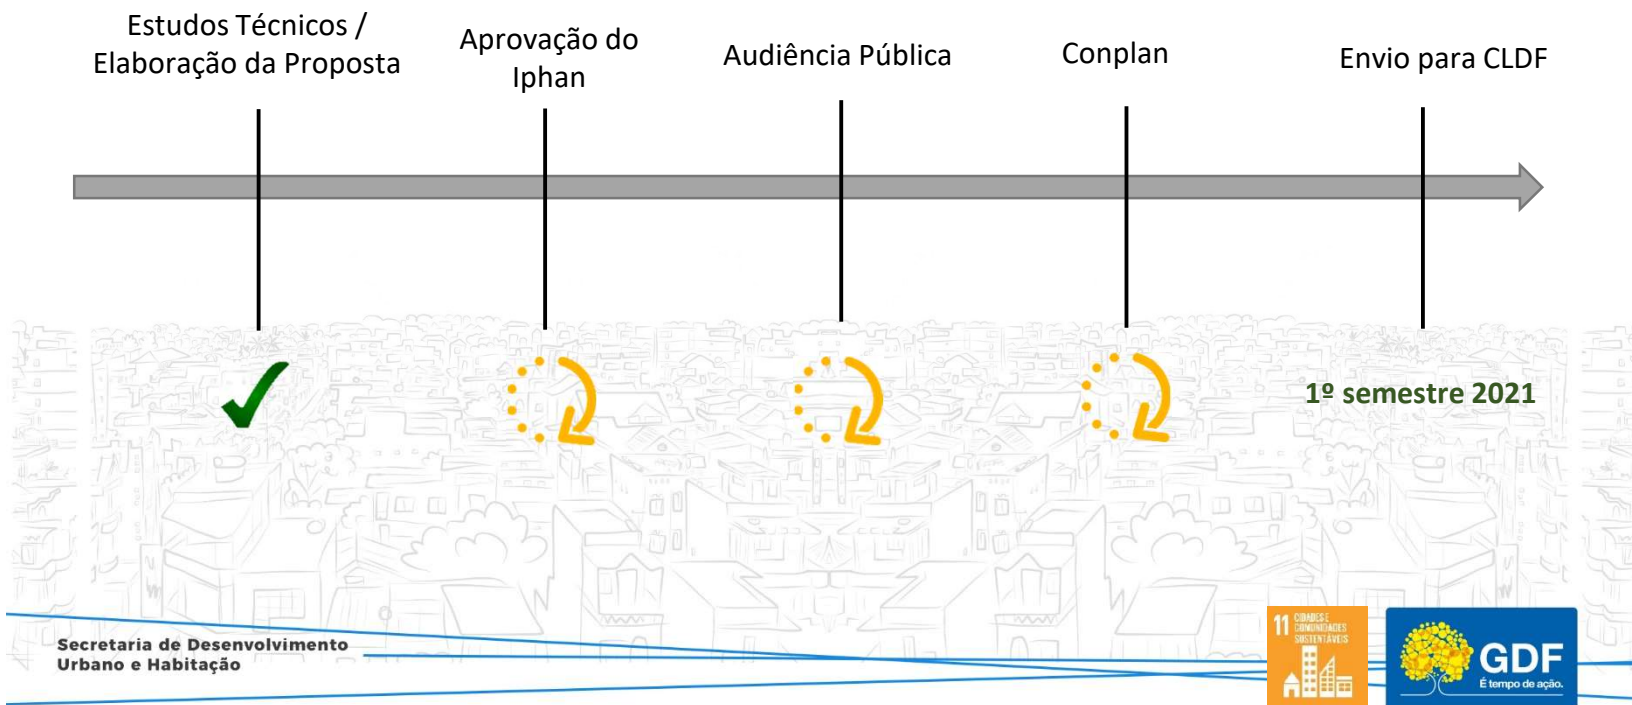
Estudos Técnicos / Elaboração da Proposta

Aprovação do Iphan

Audiência Pública

Conplan

Envio para CLDF

1º semestre 2021

Secretaria de Desenvolvimento Urbano e Habitação

11 CIDADES E COMUNIDADES SUSTENTÁVEIS

GDF
É tempo de ação.